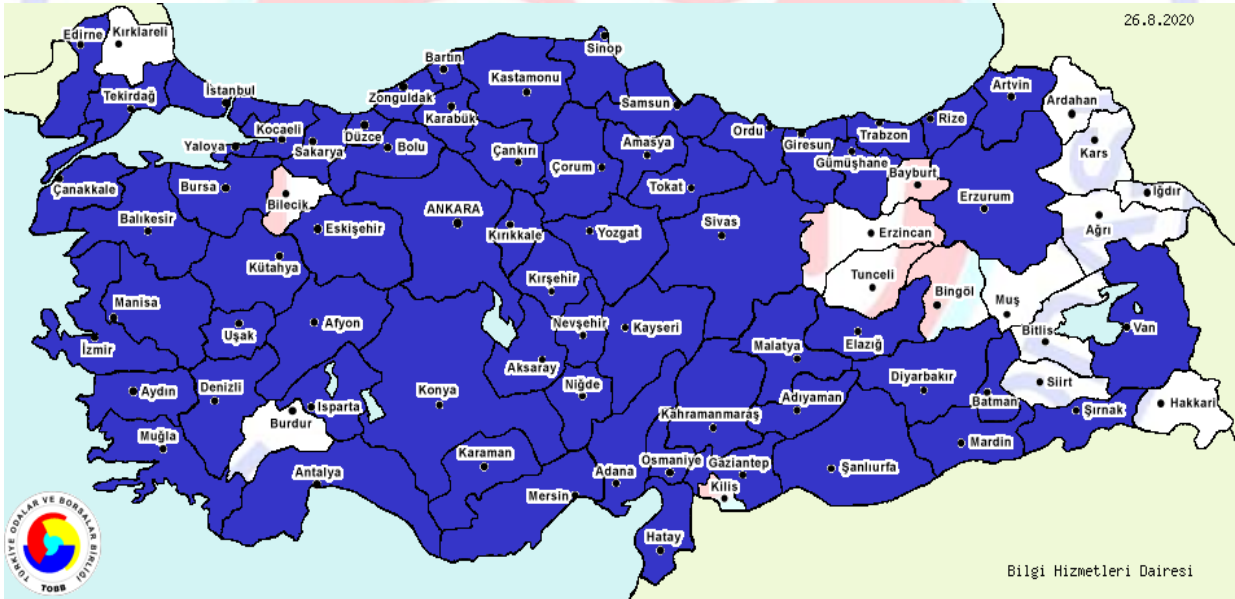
26.8.2020

Edirne
Kırklareli
Tekirdağ
İstanbul
Bartın
Sinop
Kastamonu
Zonguldak
Karabük
Samsun
Artvin
Ardahan
Rize
Ordu
Giresun
Trabzon
Kars
Kocaeli
Yalova
Sakarya
Düzce
Bolu
Çankırı
Çorum
Amasya
Gümüşhane
Bayburt
Iğdır
Çanakkale
Bursa
Bilecik
Tokat
Erzurum
Balıkesir
Eskişehir
ANKARA
Kırıkkale
Yozgat
Sivas
Erzincan
Ağrı
Kütahya
Kırşehir
Tunceli
Manisa
Bingöl
Muş
Uşak
Afyon
Nevşehir
Kayseri
Van
İzmir
Bitlis
Malatya
Elazığ
Aksaray
Aydın
Denizli
Konya
Niğde
Diyarbakır
Siirt
Adıyaman
Batman
Isparta
Kahramanmaraş
Şırnak
Hakkari
Muğla
Burdur
Mardin
Karaman
Antalya
Adana
Osmaniye
Gaziantep
Şanlıurfa
Mersin
Kilis
Hatay
TÜRKİYE ODALAR VE BORSALAR BİRLİĞİ
TOBB
Bilgi Hizmetleri Dairesi